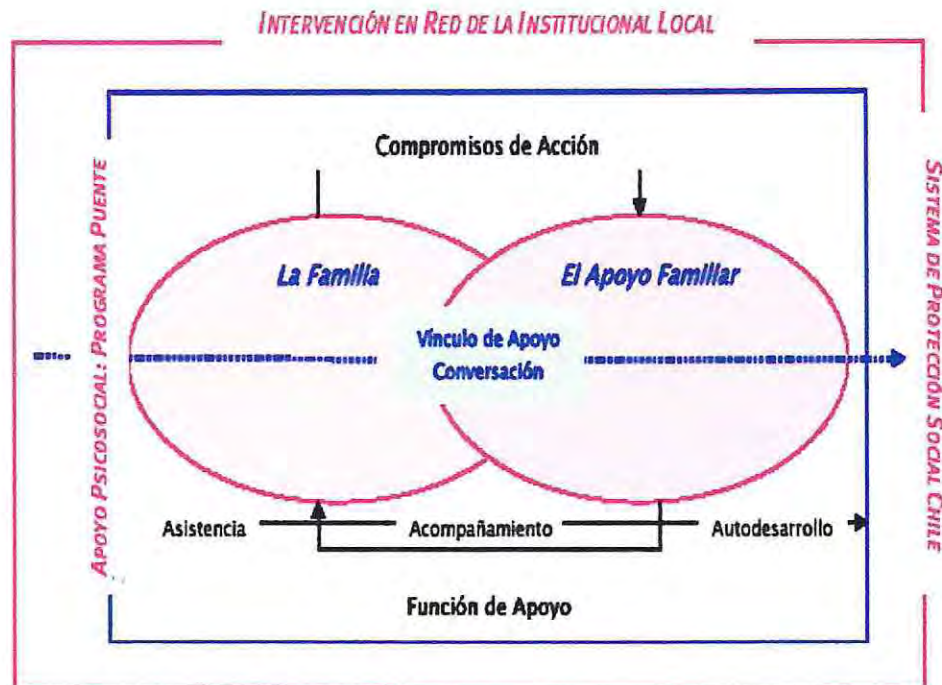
INTERVENCIÓN EN RED DE LA INSTITUCIONAL LOCAL

APOYO PSICOSOCIAL: PROGRAMA PUENTE

SISTEMA DE PROTECCIÓN SOCIAL CHILE

Compromisos de Acción

La Familia

El Apoyo Familiar

Vínculo de Apoyo
Conversación

Asistencia

Acompañamiento

Autodesarrollo

Función de Apoyo